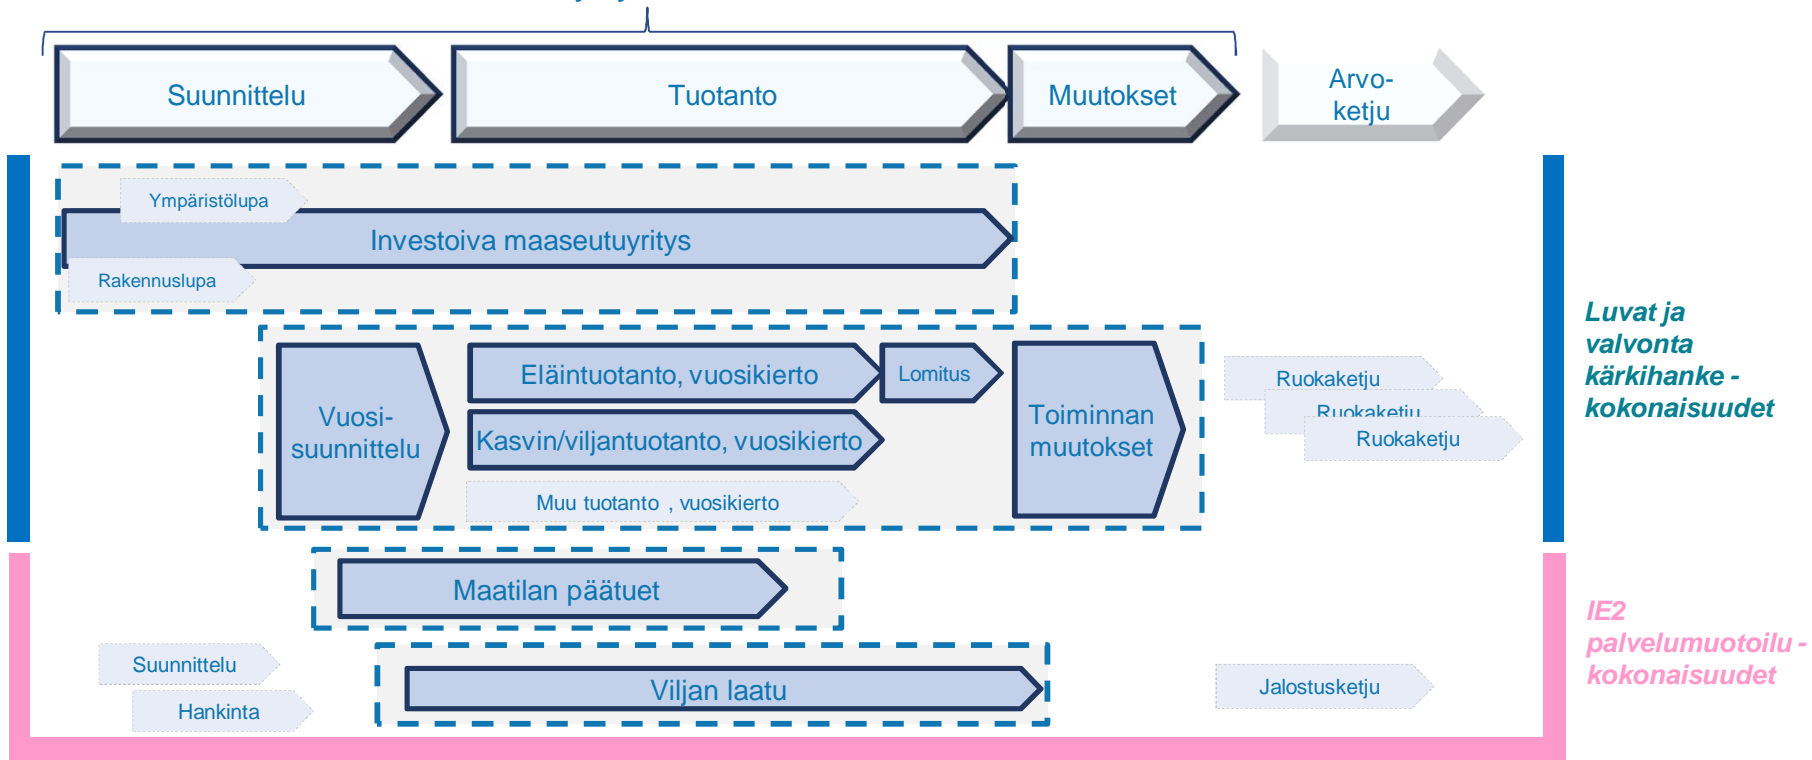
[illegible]

Suunnittelu

Tuotanto

Muutokset

Arvoketju

Ympäristölupa

Investoiva maaseutuyritys

Rakennuslupa

Vuosisuunnittelu

Eläintuotanto, vuosikierto

Lomitus

Kasvin/viljantuotanto, vuosikierto

Muu tuotanto , vuosikierto

Toiminnan muutokset

Ruokaketju

Ruokaketju

Ruokaketju

Luvat ja valvonta kärkihanke - kokonaisuudet

Maatilan päätuet

Suunnittelu

Hankinta

Viljan laatu

Jalostusketju

IE2 palvelumuotoilu - kokonaisuudet